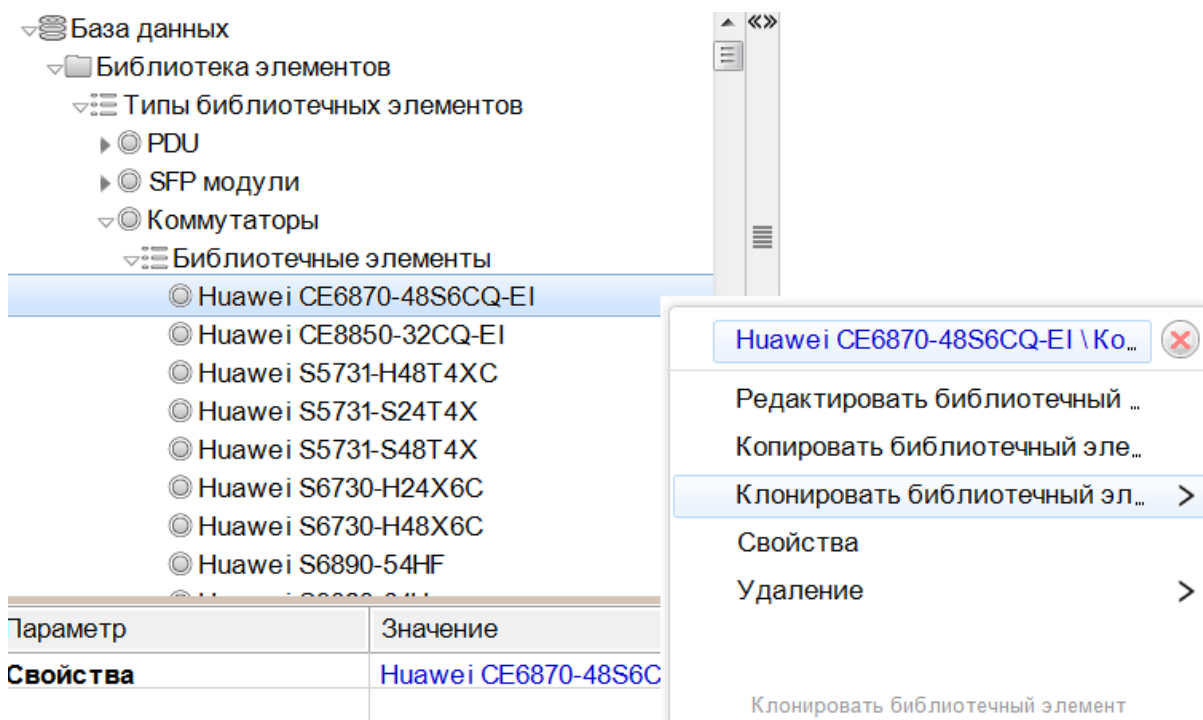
База данных
Библиотека элементов
Типы библиотечных элементов
PDU
SFP модули
Коммутаторы
Библиотечные элементы
Huawei CE6870-48S6CQ-EI
Huawei CE8850-32CQ-EI
Huawei S5731-H48T4XC
Huawei S5731-S24T4X
Huawei S5731-S48T4X
Huawei S6730-H24X6C
Huawei S6730-H48X6C
Huawei S6890-54HF
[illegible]

«»

| Параметр | Значение |
|---|---|
| **Свойства** | Huawei CE6870-48S6C |

Huawei CE6870-48S6CQ-EI \ Ко...
Редактировать библиотечный ...
Копировать библиотечный эле...
Клонировать библиотечный эл... >
Свойства
Удаление >

Клонировать библиотечный элемент